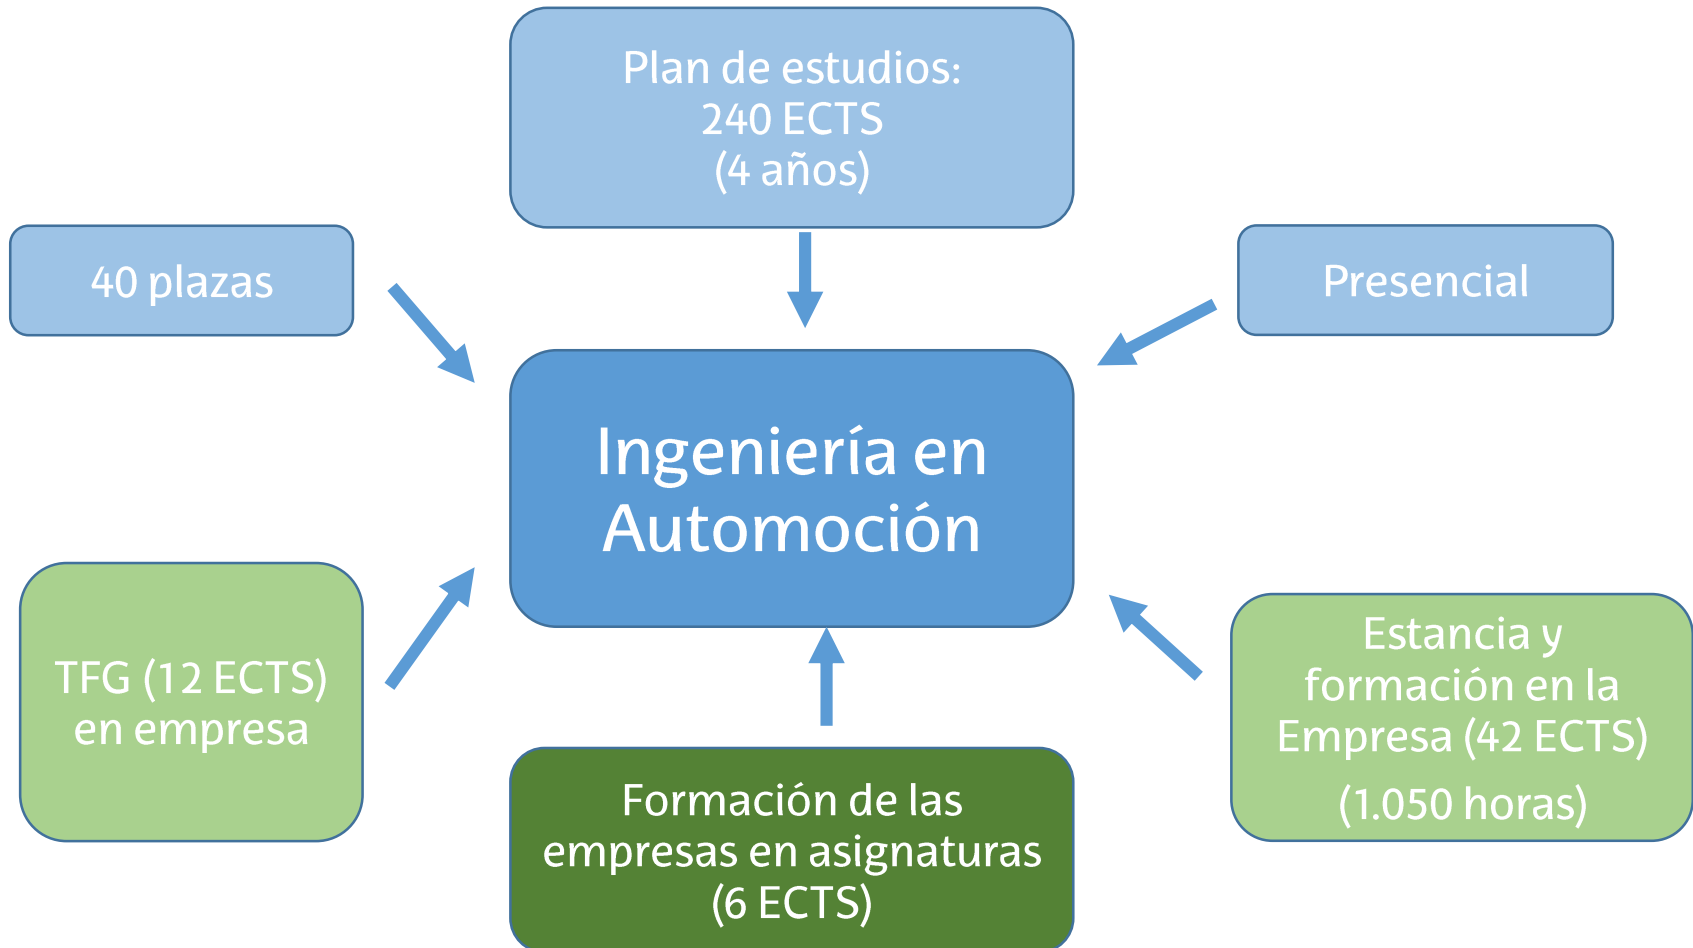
Plan de estudios:
240 ECTS
(4 años)

40 plazas

Presencial

Ingeniería en Automoción

TFG (12 ECTS) en empresa

Estancia y formación en la Empresa (42 ECTS)
(1.050 horas)

Formación de las empresas en asignaturas (6 ECTS)